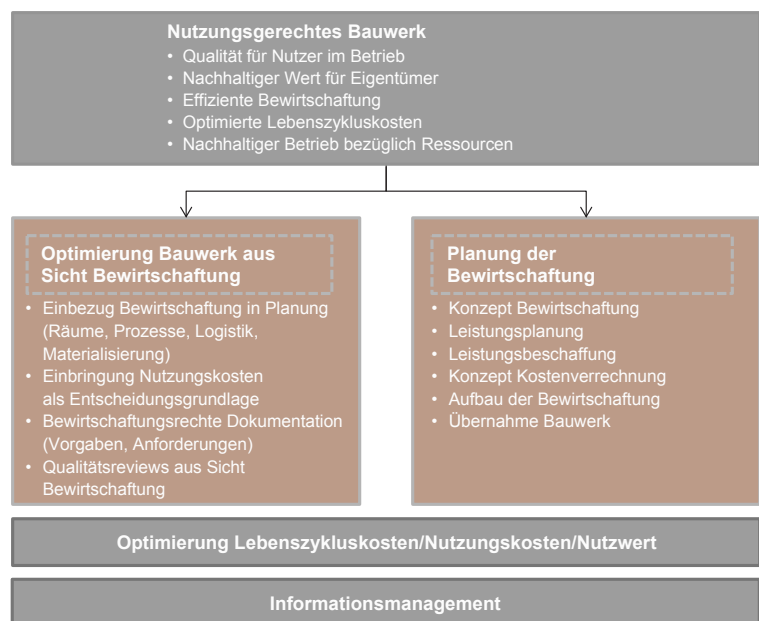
Nutzungsgerechtes Bauwerk
• Qualität für Nutzer im Betrieb
• Nachhaltiger Wert für Eigentümer
• Effiziente Bewirtschaftung
• Optimierte Lebenszykluskosten
• Nachhaltiger Betrieb bezüglich Ressourcen

Optimierung Bauwerk aus Sicht Bewirtschaftung
• Einbezug Bewirtschaftung in Planung (Räume, Prozesse, Logistik, Materialisierung)
• Einbringung Nutzungskosten als Entscheidungsgrundlage
• Bewirtschaftungsrechte Dokumentation (Vorgaben, Anforderungen)
• Qualitätsreviews aus Sicht Bewirtschaftung

Planung der Bewirtschaftung
• Konzept Bewirtschaftung
• Leistungsplanung
• Leistungsbeschaffung
• Konzept Kostenverrechnung
• Aufbau der Bewirtschaftung
• Übernahme Bauwerk

Optimierung Lebenszykluskosten/Nutzungskosten/Nutzwert

Informationsmanagement